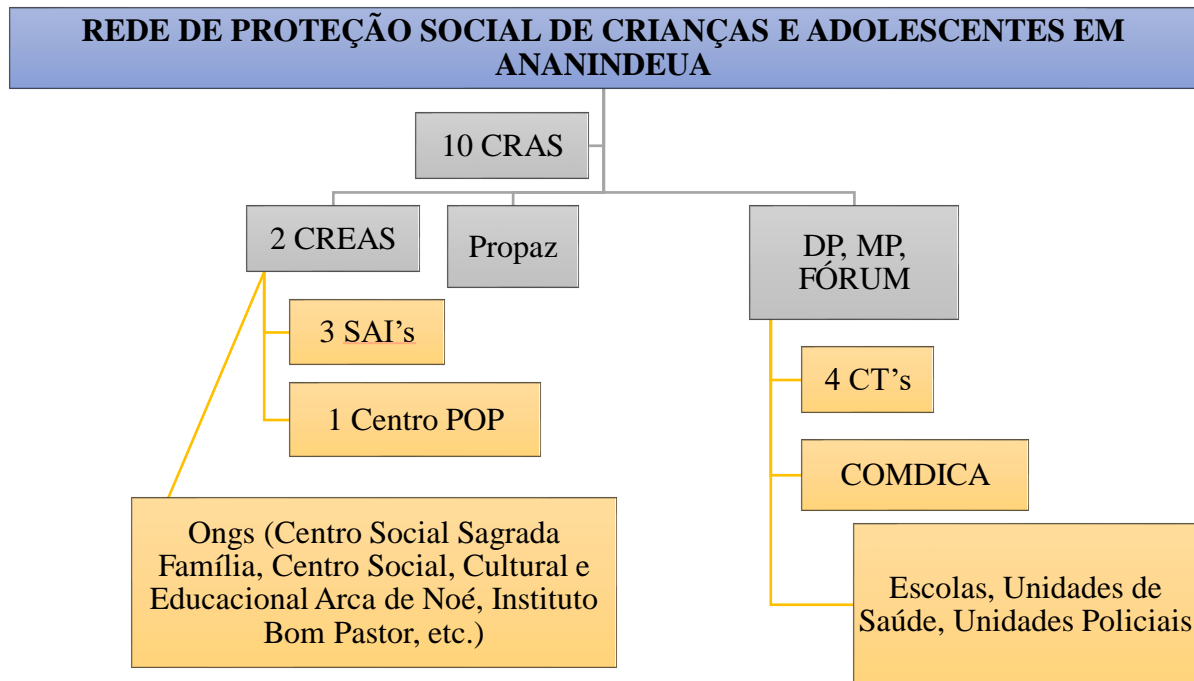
REDE DE PROTEÇÃO SOCIAL DE CRIANÇAS E ADOLESCENTES EM ANANINDEUA

10 CRAS

2 CREAS

Propaz

DP, MP, FÓRUM

3 SAI’s

1 Centro POP

4 CT’s

COMDICA

Ongs (Centro Social Sagrada Família, Centro Social, Cultural e Educacional Arca de Noé, Instituto Bom Pastor, etc.)

Escolas, Unidades de Saúde, Unidades Policiais